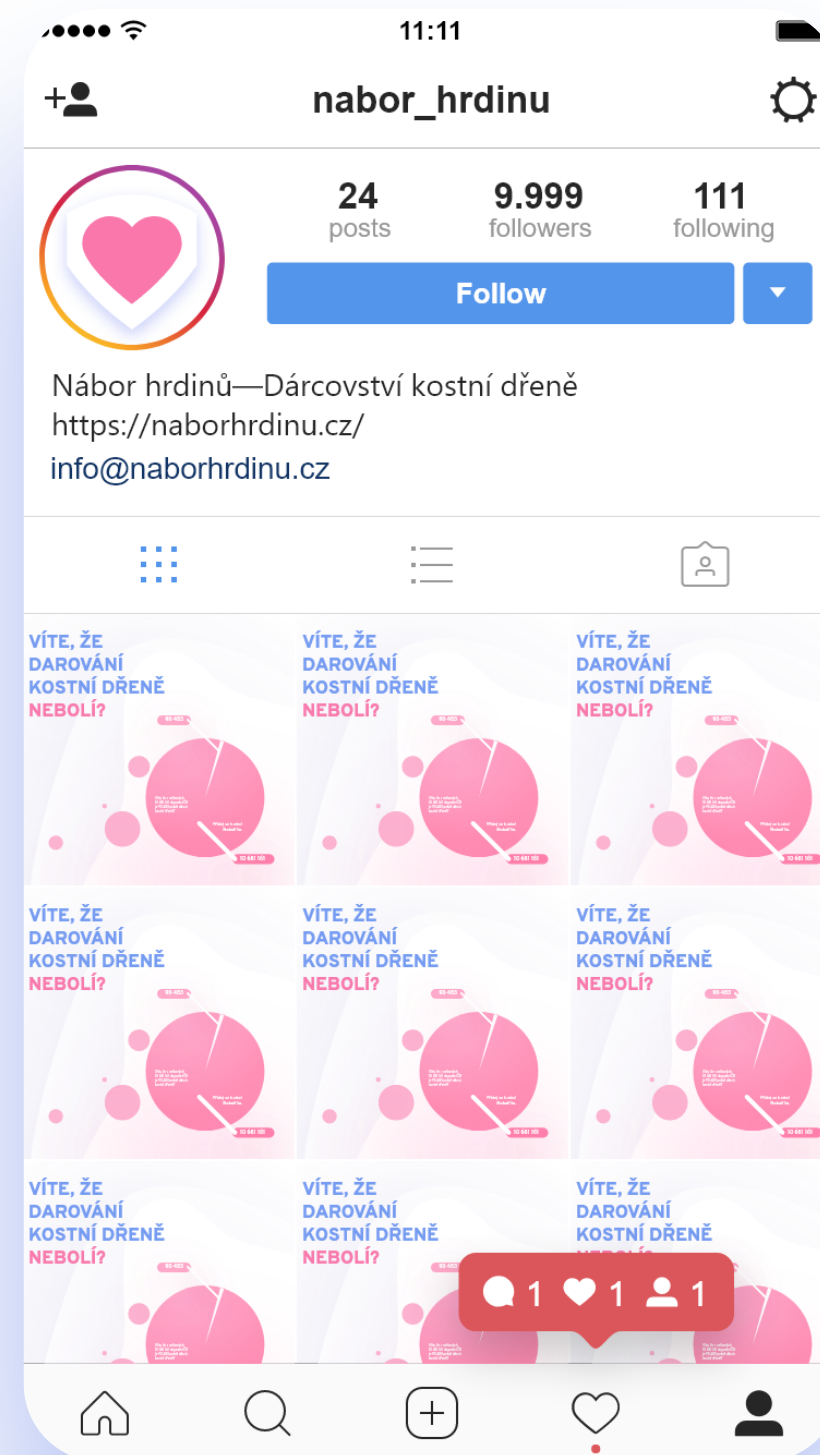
11:11

nabor_hrdinu

24
posts

9.999
followers

111
following

Follow

Nábor hrdinů—Dárcovství kostní dřeně
https://naborhrdinu.cz/
info@naborhrdinu.cz

VÍTE, ŽE DAROVÁNÍ KOSTNÍ DŘENĚ NEBOLÍ?

VÍTE, ŽE DAROVÁNÍ KOSTNÍ DŘENĚ NEBOLÍ?

VÍTE, ŽE DAROVÁNÍ KOSTNÍ DŘENĚ NEBOLÍ?

VÍTE, ŽE DAROVÁNÍ KOSTNÍ DŘENĚ NEBOLÍ?

VÍTE, ŽE DAROVÁNÍ KOSTNÍ DŘENĚ NEBOLÍ?

VÍTE, ŽE DAROVÁNÍ KOSTNÍ DŘENĚ NEBOLÍ?

VÍTE, ŽE DAROVÁNÍ KOSTNÍ DŘENĚ NEBOLÍ?

VÍTE, ŽE DAROVÁNÍ KOSTNÍ DŘENĚ NEBOLÍ?

VÍTE, ŽE DAROVÁNÍ KOSTNÍ DŘENĚ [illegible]

1 1 1